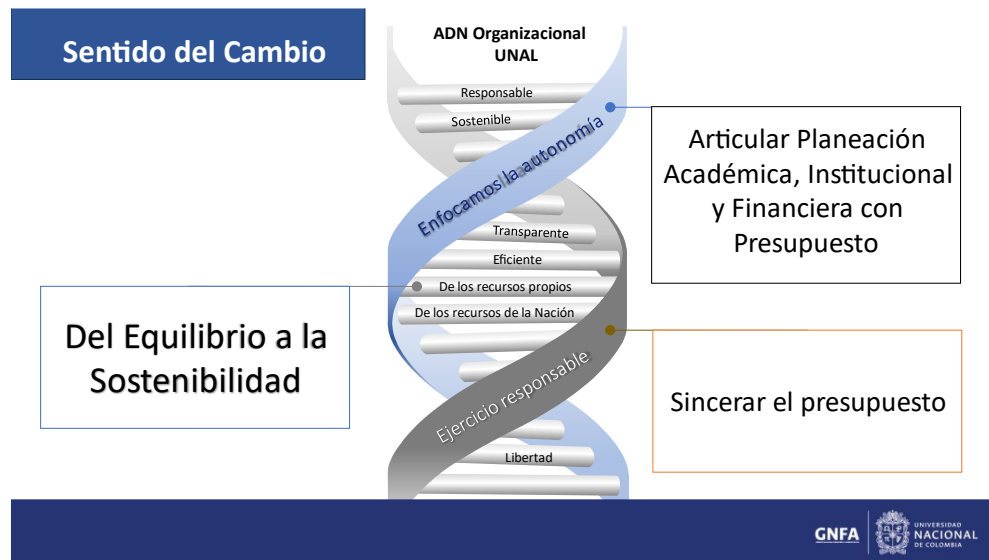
Sentido del Cambio

ADN Organizacional UNAL

Responsable

Sostenible

Enfocamos la autonomía

Transparente

Eficiente

De los recursos propios

De los recursos de la Nación

Ejercicio responsable

Libertad

Articular Planeación Académica, Institucional y Financiera con Presupuesto

Del Equilibrio a la Sostenibilidad

Sincerar el presupuesto

GNFA

UNIVERSIDAD NACIONAL DE COLOMBIA